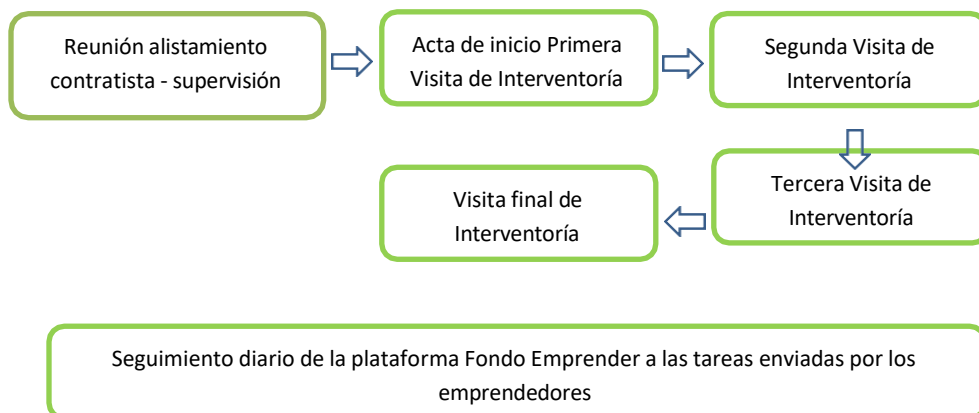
Reunión alistamiento contratista - supervisión

Acta de inicio Primera Visita de Interventoría

Segunda Visita de Interventoría

Tercera Visita de Interventoría

Visita final de Interventoría

Seguimiento diario de la plataforma Fondo Emprender a las tareas enviadas por los emprendedores